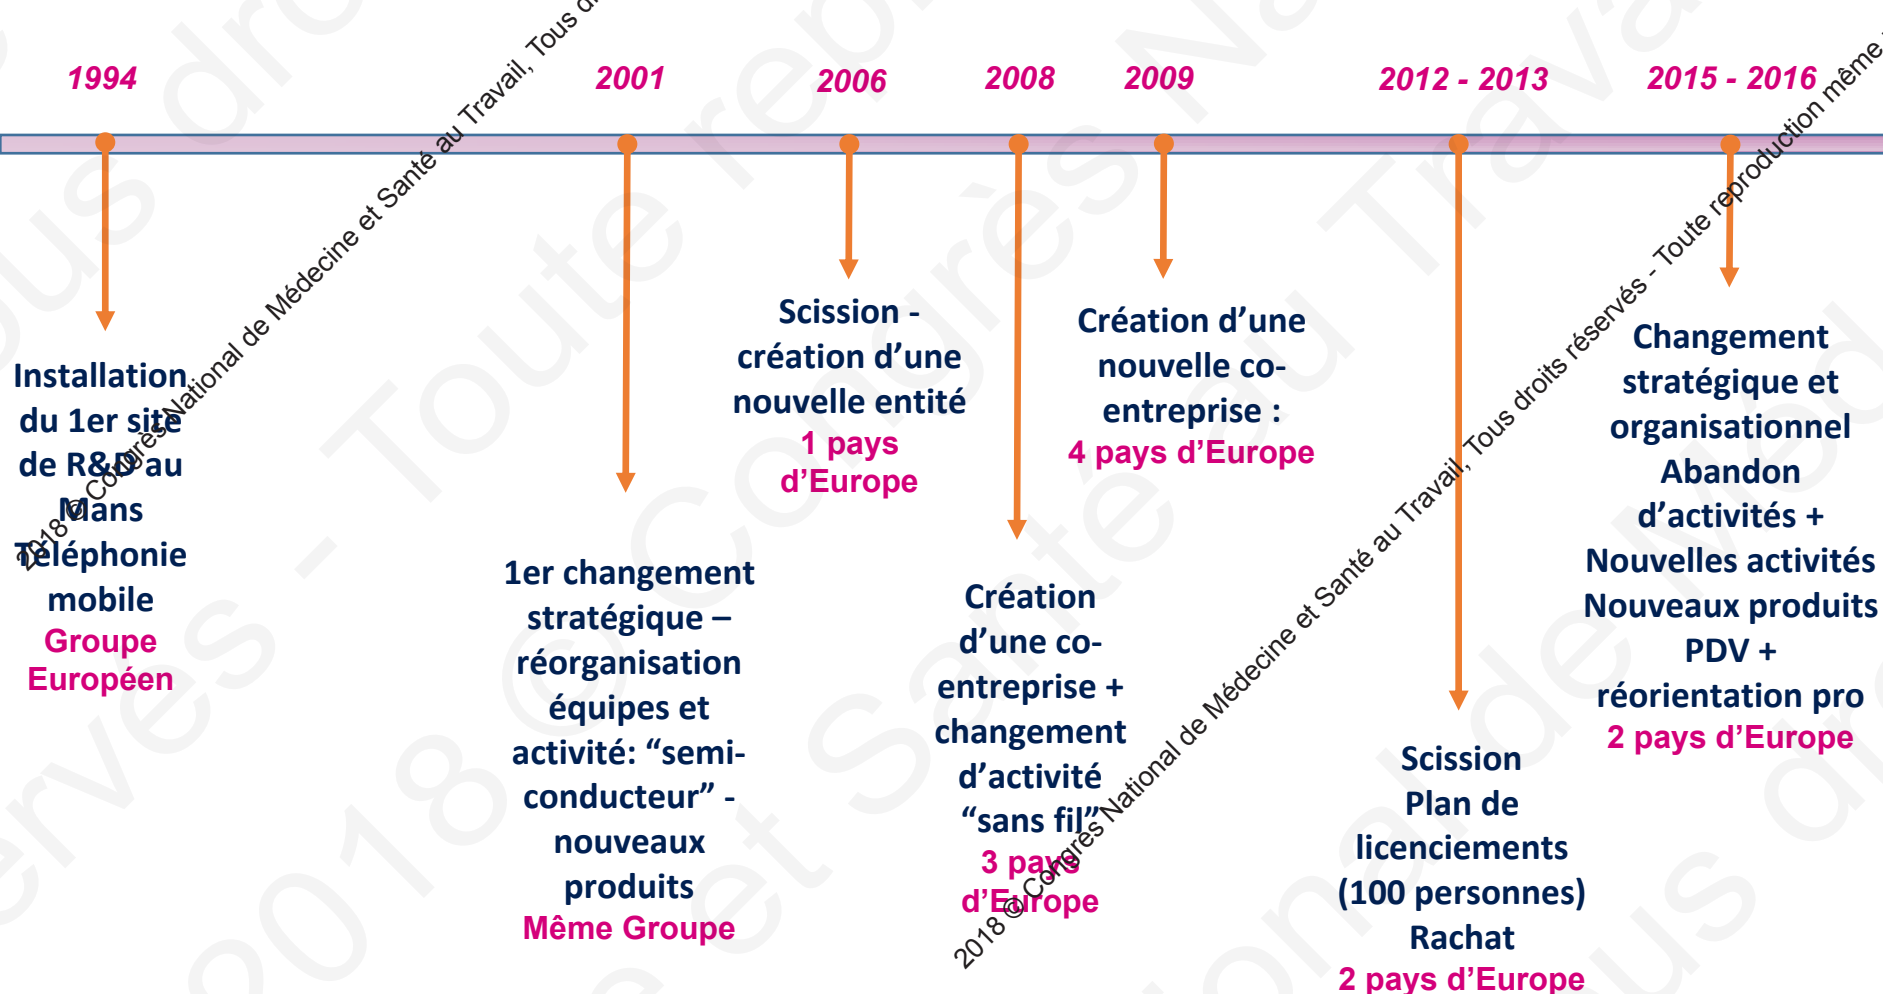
1994 2001 2006 2008 2009 2012 - 2013 2015 - 2016

Installation du 1er site de R&D au Mans Téléphonie mobile
Groupe Européen

1er changement stratégique – réorganisation équipes et activité: “semi-conducteur” - nouveaux produits
Même Groupe

Scission - création d’une nouvelle entité
1 pays d’Europe

Création d’une co-entreprise + changement d’activité “sans fil”
3 pays d’Europe

Création d’une nouvelle co-entreprise :
4 pays d’Europe

Scission Plan de licenciements (100 personnes) Rachat
2 pays d’Europe

Changement stratégique et organisationnel Abandon d’activités + Nouvelles activités Nouveaux produits PDV + réorientation pro
2 pays d’Europe

2018 © Congrès National de Médecine et Santé au Travail, Tous droits réservés - Toute reproduction même

2018 © Congrès National de Médecine et Santé au Travail, Tous d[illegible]